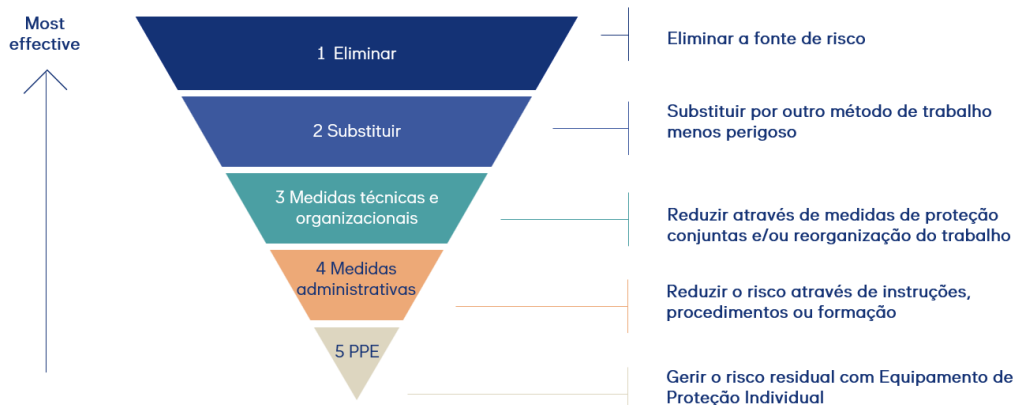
Most effective

1 Eliminar

Eliminar a fonte de risco

2 Substituir

Substituir por outro método de trabalho menos perigoso

3 Medidas técnicas e organizacionais

Reduzir através de medidas de proteção conjuntas e/ou reorganização do trabalho

4 Medidas administrativas

Reduzir o risco através de instruções, procedimentos ou formação

5 PPE

Gerir o risco residual com Equipamento de Proteção Individual